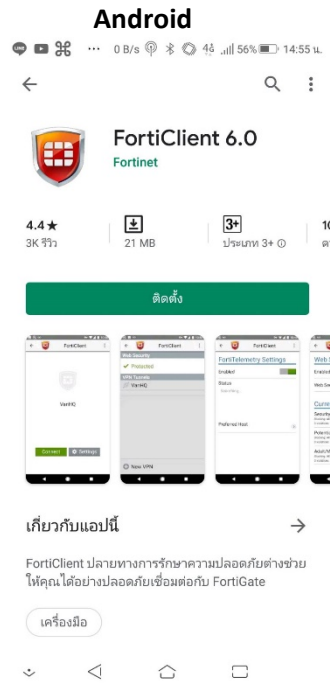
Android

LINE ⌘ ··· 0 B/s 4G 56% 14:55 น.

FortiClient 6.0
Fortinet

4.4★
3K รีวิว

21 MB

3+
ประเภท 3+ ⓘ

10
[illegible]

ติดตั้ง

FortiClient
VanHQ
Connect
Settings

Web Security
Protected
VPN Tunnels
VanHQ
New VPN

FortiTelemetry Settings
Enabled
Status
Preferred Host

Web
Current

เกี่ยวกับแอปนี้

FortiClient ปลายทางการรักษาความปลอดภัยต่างช่วยให้คุณได้อย่างปลอดภัยเชื่อมต่อกับ FortiGate

เครื่องมือ